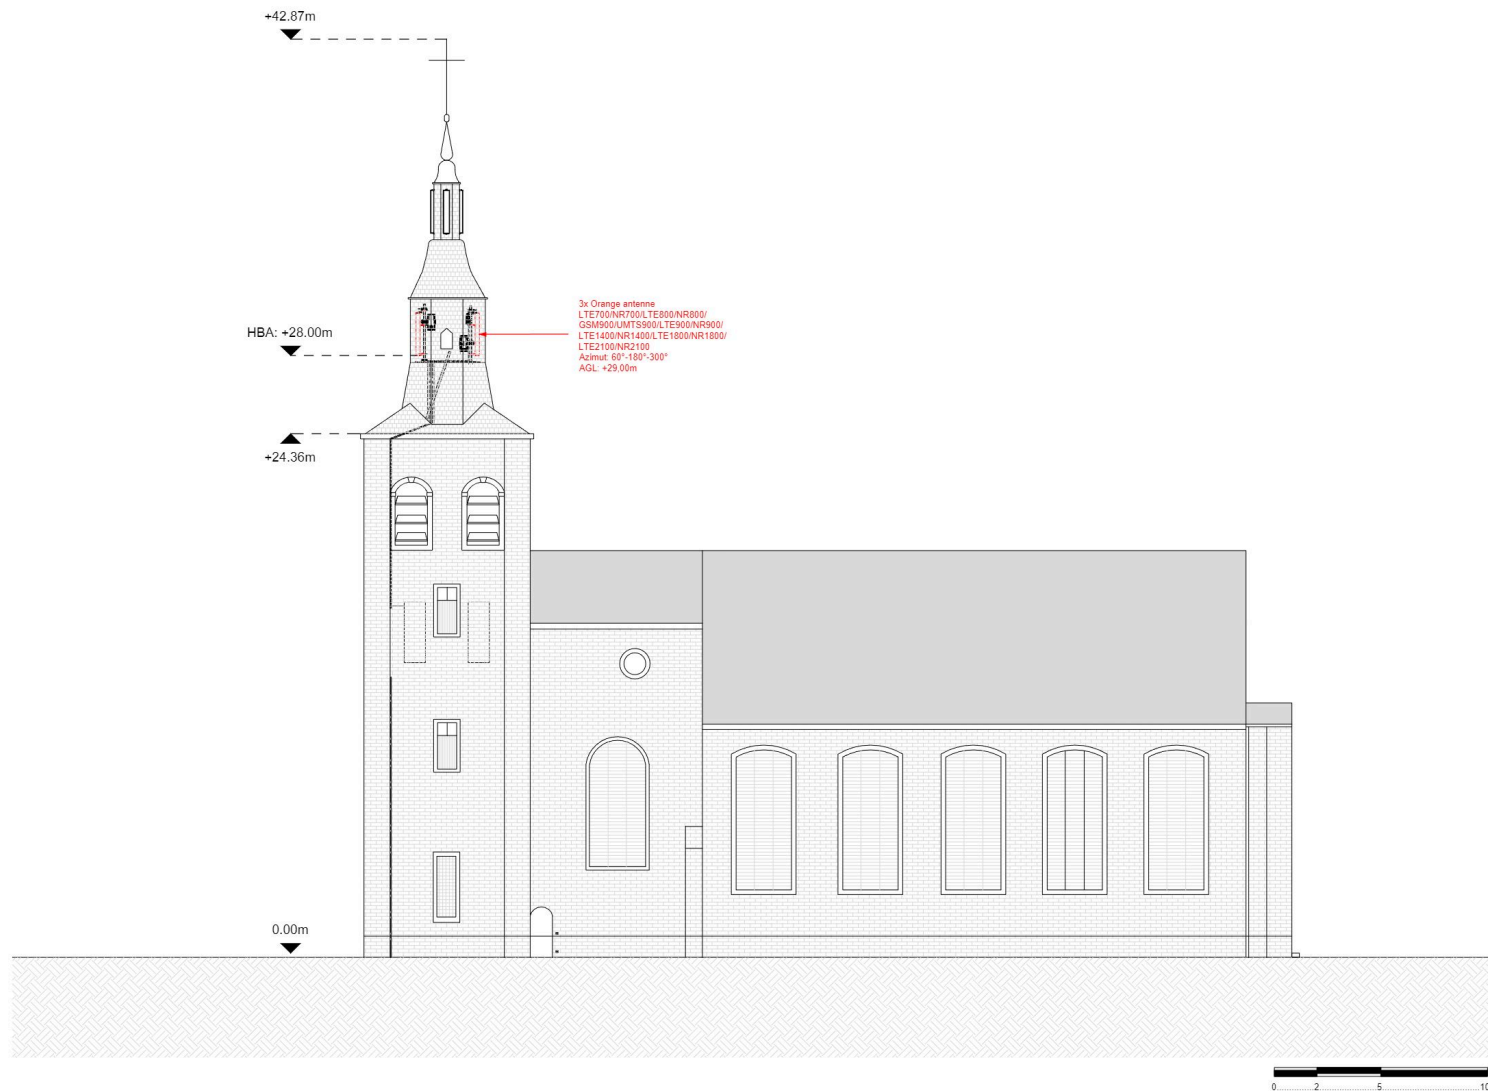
+42.87m

3x Orange antenne
LTE700/NR700/LTE800/NR800/
GSM900/UMTS900/LTE900/NR900/
LTE1400/NR1400/LTE1800/NR1800/
LTE2100/NR2100
Azimut: 60°-180°-300°
AGL: +29,00m

HBA: +28.00m

+24.36m

0.00m

0 2 5 10